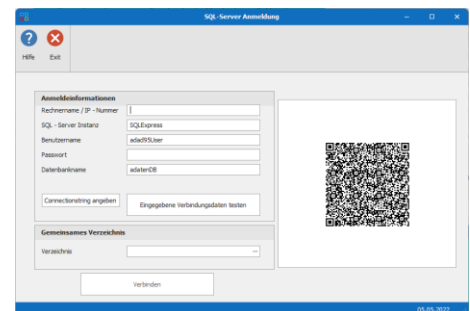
SQL-Server Anmeldung

Hilfe
Exit

Anmeldeinformationen

Rechnername / IP - Nummer

SQL - Server Instanz
SQLExpress

Benutzername
adad95User

Passwort

Datenbankname
adatenDB

Connectionstring angeben

Eingegebene Verbindungsdaten testen

Gemeinsames Verzeichnis

Verzeichnis
...

Verbinden

05.05.2022